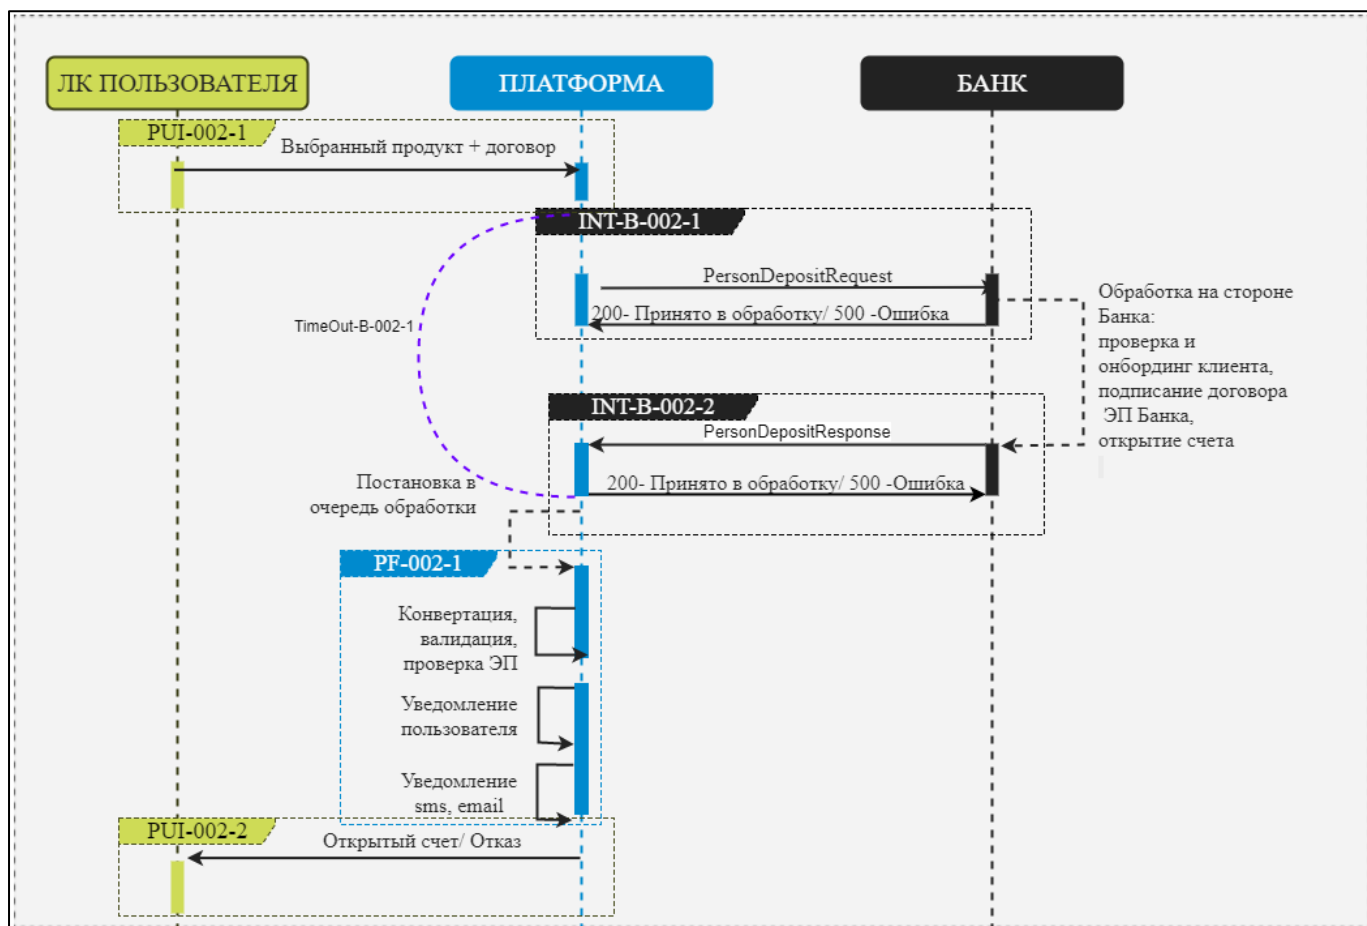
ЛК ПОЛЬЗОВАТЕЛЯ

ПЛАТФОРМА

БАНК

PUI-002-1

Выбранный продукт + договор

INT-B-002-1

PersonDepositRequest

200- Принято в обработку/ 500 -Ошибка

TimeOut-B-002-1

Обработка на стороне Банка:
проверка и онбординг клиента,
подписание договора ЭП Банка,
открытие счета

INT-B-002-2

PersonDepositResponse

200- Принято в обработку/ 500 -Ошибка

Постановка в очередь обработки

PF-002-1

Конвертация, валидация, проверка ЭП

Уведомление пользователя

Уведомление sms, email

PUI-002-2

Открытый счет/ Отказ